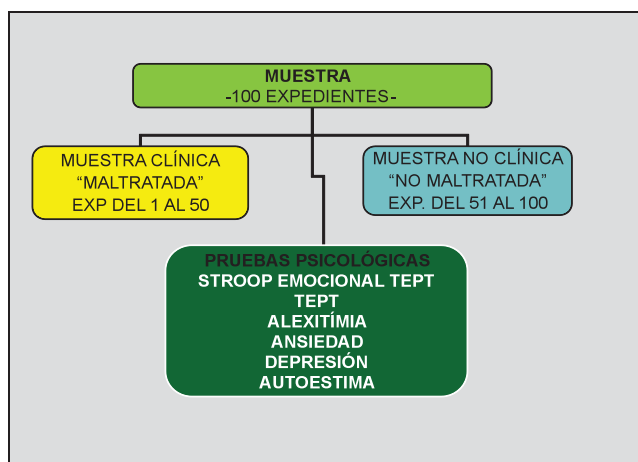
MUESTRA
-100 EXPEDIENTES-

MUESTRA CLÍNICA
“MALTRATADA”
EXP DEL 1 AL 50

MUESTRA NO CLÍNICA
“NO MALTRATADA”
EXP. DEL 51 AL 100

PRUEBAS PSICOLÓGICAS
STROOP EMOCIONAL TEPT
TEPT
ALEXITÍMIA
ANSIEDAD
DEPRESIÓN
AUTOESTIMA